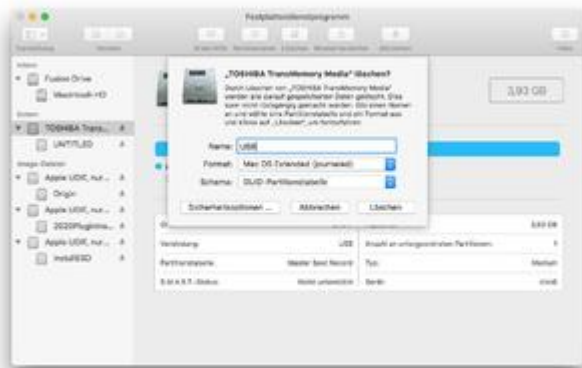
Festplattendienstprogramm

Darstellung Volumen Erste Hilfe Partitionieren Löschen Wiederherstellen Aktivieren Infos

Intern
Fusion Drive
Macintosh HD
Extern
TOSHIBA Trans...
UNTITLED
Image-Dateien
Apple UDIF, nur...
Origin
Apple UDIF, nur...
2020Pluginins...
Apple UDIF, nur...
InstallESD

„TOSHIBA TransMemory Media" löschen?

Durch Löschen von „TOSHIBA TransMemory Media" werden alle darauf gespeicherten Daten gelöscht. Dies kann nicht rückgängig gemacht werden. Gib einen Namen an und wähle eine Partitionstabelle und ein Format aus. Klicke auf „Löschen", um fortzufahren.

Name: USB
Format: Mac OS Extended (Journaled)
Schema: GUID-Partitionstabelle

Sicherheitsoptionen ... Abbrechen Löschen

3,93 GB

Verbindung: USB
Partitionstabelle: Master Boot Record
S.M.A.R.T.-Status: Nicht unterstützt

3,93 GB
Anzahl an untergeordneten Partitionen: 1
Typ: Medium
Gerät: disk6